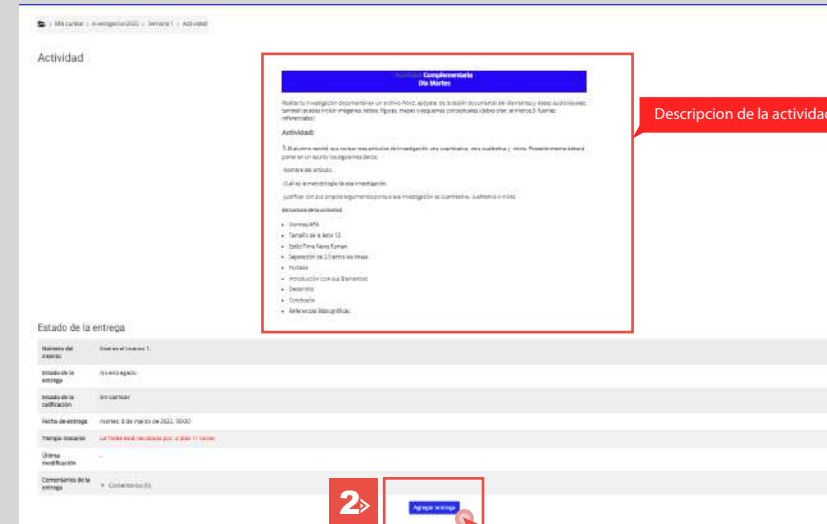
> Mis cursos > Investigación2020 > Semana 1 > Actividad

Actividad

Actividad Complementaria
Día Martes

Realizar la investigación documental en un archivo Word, apóyate de tu sesión documental del día martes y de los audiovisuales. También puedes incluir imágenes, tablas, figuras, mapas o esquemas conceptuales (debes citar al menos 3 fuentes referenciales).

Actividad:

1. El alumno tendrá que revisar tres artículos de investigación: uno cuantitativo, otro cualitativo y mixto. Posteriormente deberá poner en un escrito los siguientes datos:

-Nombre del artículo.

-Cuál es la metodología de esa investigación.

-Justificar con sus propios argumentos porque esa investigación es cuantitativa, cualitativa o mixta.

Estructura de la actividad

Normas APA
Tamaño de la letra 12.
Estilo Time News Roman
Separación de 2.0 entre las líneas.
Portada
Introducción con sus Elementos
Desarrollo
Conclusión
Referencias Bibliográficas.

Descripcion de la actividad

Estado de la entrega

| Número del intento | Éste es el intento 1. |
|---|---|
| Estado de la entrega | No entregado |
| Estado de la calificación | Sin calificar |
| Fecha de entrega | martes, 8 de marzo de 2022, 00:00 |
| Tiempo restante | La tarea está retrasada por: 2 días 11 horas |
| Última modificación | - |
| Comentarios de la entrega | ▸ Comentarios (0) |

2

Agregar entrega